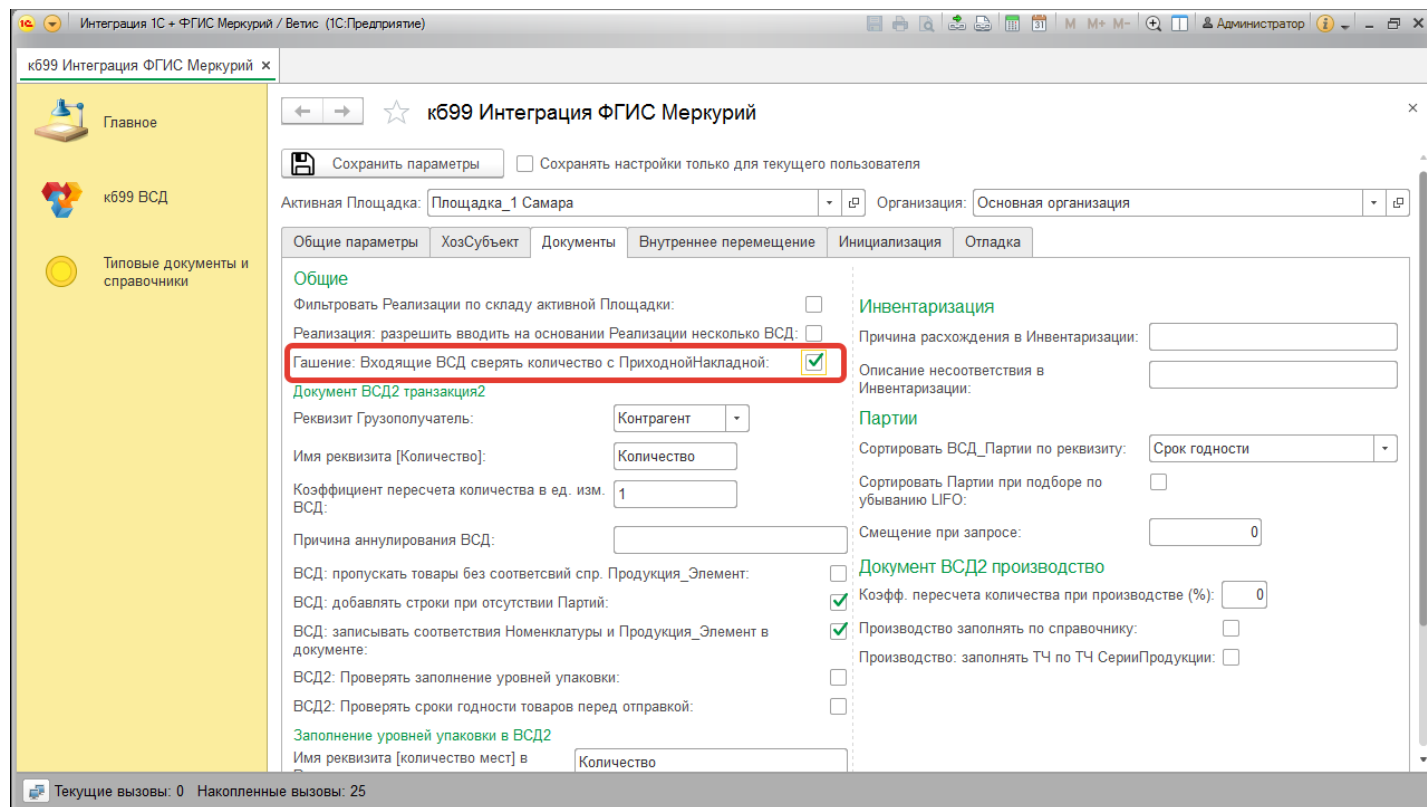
Интеграция 1С + ФГИС Меркурий / Ветис (1С:Предприятие)

M M+ M- Администратор

к699 Интеграция ФГИС Меркурий ×

Главное

к699 ВСД

Типовые документы и справочники

к699 Интеграция ФГИС Меркурий

×

Сохранить параметры

Сохранять настройки только для текущего пользователя

Активная Площадка: Площадка_1 Самара

Организация: Основная организация

| Общие параметры | ХозСубъект | Документы | Внутреннее перемещение | Инициализация | Отладка |
|---|---|---|---|---|---|

Общие

Фильтровать Реализации по складу активной Площадки:

Реализация: разрешить вводить на основании Реализации несколько ВСД:

Гашение: Входящие ВСД сверять количество с ПриходнойНакладной:

Документ ВСД2 транзакция2

Реквизит Грузополучатель: Контрагент

Имя реквизита [Количество]: Количество

Коэффициент пересчета количества в ед. изм. ВСД: 1

Причина аннулирования ВСД:

ВСД: пропускать товары без соответсвий спр. Продукция_Элемент:

ВСД: добавлять строки при отсутствии Партий:

ВСД: записывать соответствия Номенклатуры и Продукция_Элемент в документе:

ВСД2: Проверять заполнение уровней упаковки:

ВСД2: Проверять сроки годности товаров перед отправкой:

Заполнение уровней упаковки в ВСД2

Имя реквизита [количество мест] в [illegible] Количество

Инвентаризация

Причина расхождения в Инвентаризации:

Описание несоответствия в Инвентаризации:

Партии

Сортировать ВСД_Партии по реквизиту: Срок годности

Сортировать Партии при подборе по убыванию LIFO:

Смещение при запросе: 0

Документ ВСД2 производство

Коэфф. пересчета количества при производстве (%): 0

Производство заполнять по справочнику:

Производство: заполнять ТЧ по ТЧ СерииПродукции:

Текущие вызовы: 0 Накопленные вызовы: 25